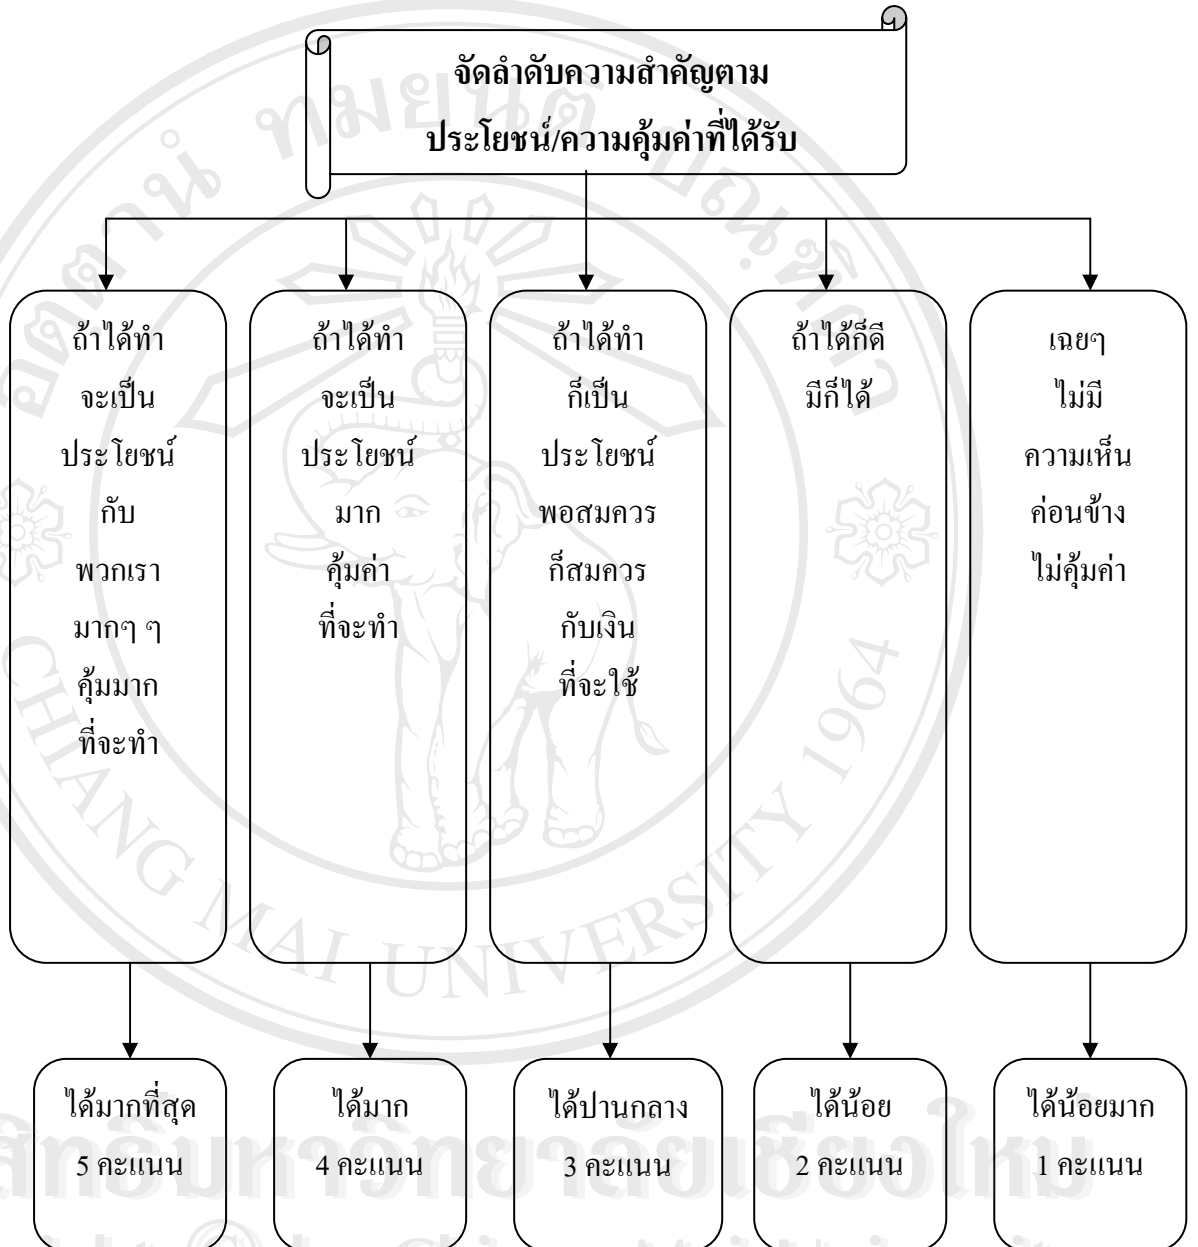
จัดลำดับความสำคัญตาม
ประโยชน์/ความคุ้มค่าที่ได้รับ

ถ้าได้ทำ
จะเป็น
ประโยชน์
กับ
พวกเรา
มากๆ ๆ
คุ้มมาก
ที่จะทำ

ถ้าได้ทำ
จะเป็น
ประโยชน์
มาก
คุ้มค่า
ที่จะทำ

ถ้าได้ทำ
ก็เป็น
ประโยชน์
พอสมควร
ก็สมควร
กับเงิน
ที่จะใช้

ถ้าได้ก็ดี
มีก็ได้

เฉยๆ
ไม่มี
ความเห็น
ค่อนข้าง
ไม่คุ้มค่า

ได้มากที่สุด
5 คะแนน

ได้มาก
4 คะแนน

ได้ปานกลาง
3 คะแนน

ได้น้อย
2 คะแนน

ได้น้อยมาก
1 คะแนน

CHIANG MAI UNIVERSITY 1964
ลิขสิทธิ์มหาวิทยาลัยเชียงใหม่